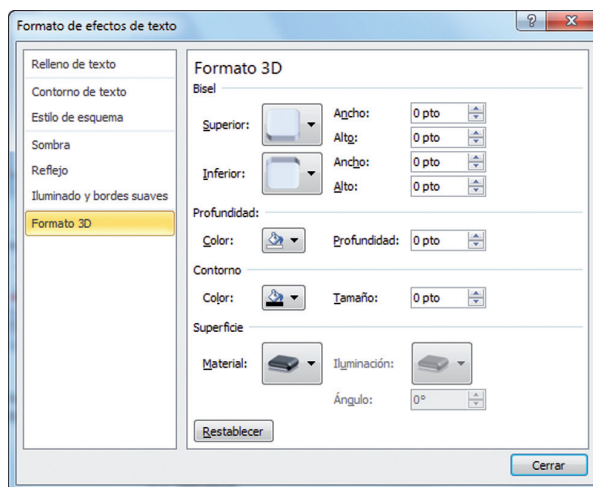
Formato de efectos de texto

?

X

Relleno de texto
Contorno de texto
Estilo de esquema
Sombra
Reflejo
Iluminado y bordes suaves
Formato 3D

Formato 3D

Bisel

Superior:

Ancho: 0 pto
Alto: 0 pto

Inferior:

Ancho: 0 pto
Alto: 0 pto

Profundidad:

Color:

Profundidad: 0 pto

Contorno

Color:

Tamaño: 0 pto

Superficie

Material:

Iluminación:

Ángulo: 0°

Restablecer

Cerrar